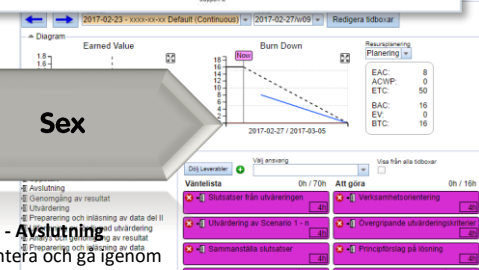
2017-02-23 - xxxx-xx-xx Default (Continuous) 2017-02-27/w09 Redigera tidboxar

Diagram

Earned Value

1.8

1.6

Burn Down

New

16

14

12

10

8

6

4

2

0

2017-02-27 / 2017-03-05

Resursplanering

Planering

EAC: 8

ACWP: 0

ETC: 50

BAC: 16

EV: 0

BTC: 16

Sex

Dölj Leverabler

Välj ansvarig

Visa från alla tidboxar

Avslutning

Genomgång av resultat

Utvärdering

Preparering och inläsning av data del II

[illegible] och utvärdering

Analys och genomgång av resultat

Preparering och inläsning av data

- Avslutning

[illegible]ntera och gå igenom

Väntelista 0h / 70h

Slutsatser från utvärderingen

Utvärdering av Scenario 1 - 6

Sammanställa slutsatser

Att göra 0h / 16h

Verksamhetsorientering

Övergripande utvärderingskriterier

Principförslag på lösning

4h

4h

4h

4h

4h

4h